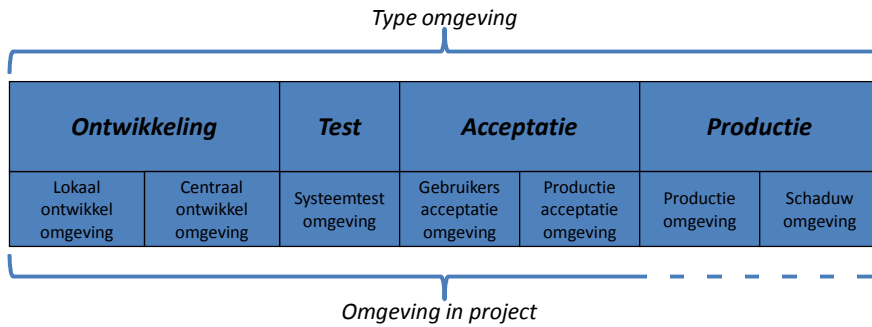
Type omgeving

| Ontwikkeling | | Test | Acceptatie | | Productie | |
|---|---|---|---|---|---|---|
| Lokaal ontwikkel omgeving | Centraal ontwikkel omgeving | Systeemtest omgeving | Gebruikers acceptatie omgeving | Productie acceptatie omgeving | Productie omgeving | Schaduw omgeving |

Omgeving in project